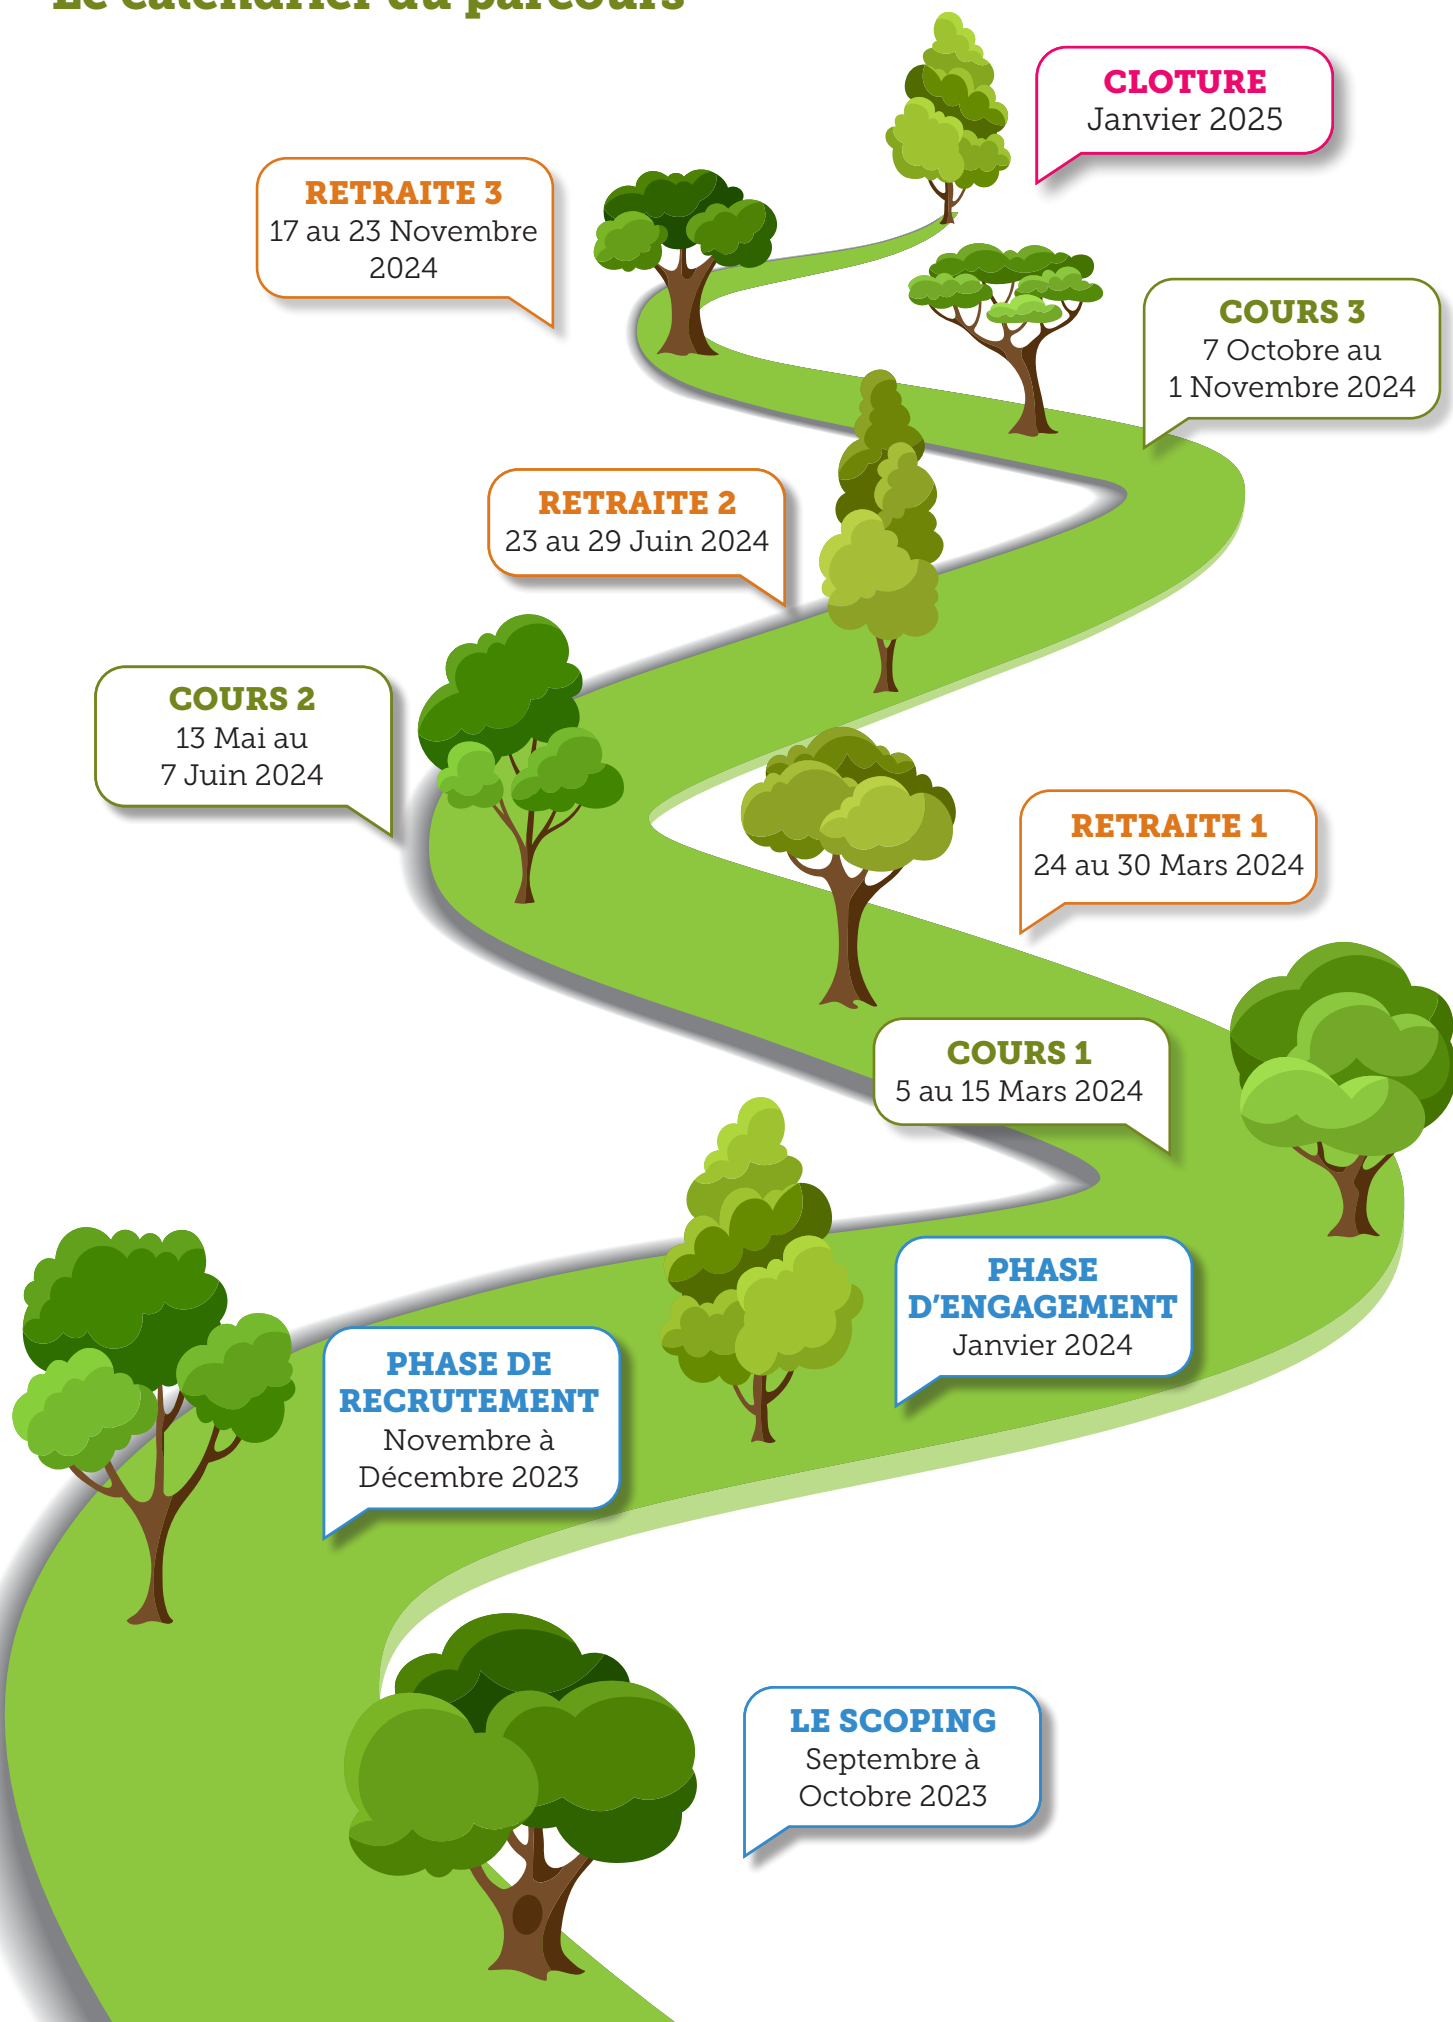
Le calendrier du parcours

CLOTURE
Janvier 2025

RETRAITE 3
17 au 23 Novembre 2024

COURS 3
7 Octobre au 1 Novembre 2024

RETRAITE 2
23 au 29 Juin 2024

COURS 2
13 Mai au 7 Juin 2024

RETRAITE 1
24 au 30 Mars 2024

COURS 1
5 au 15 Mars 2024

PHASE D'ENGAGEMENT
Janvier 2024

PHASE DE RECRUTEMENT
Novembre à Décembre 2023

LE SCOPING
Septembre à Octobre 2023